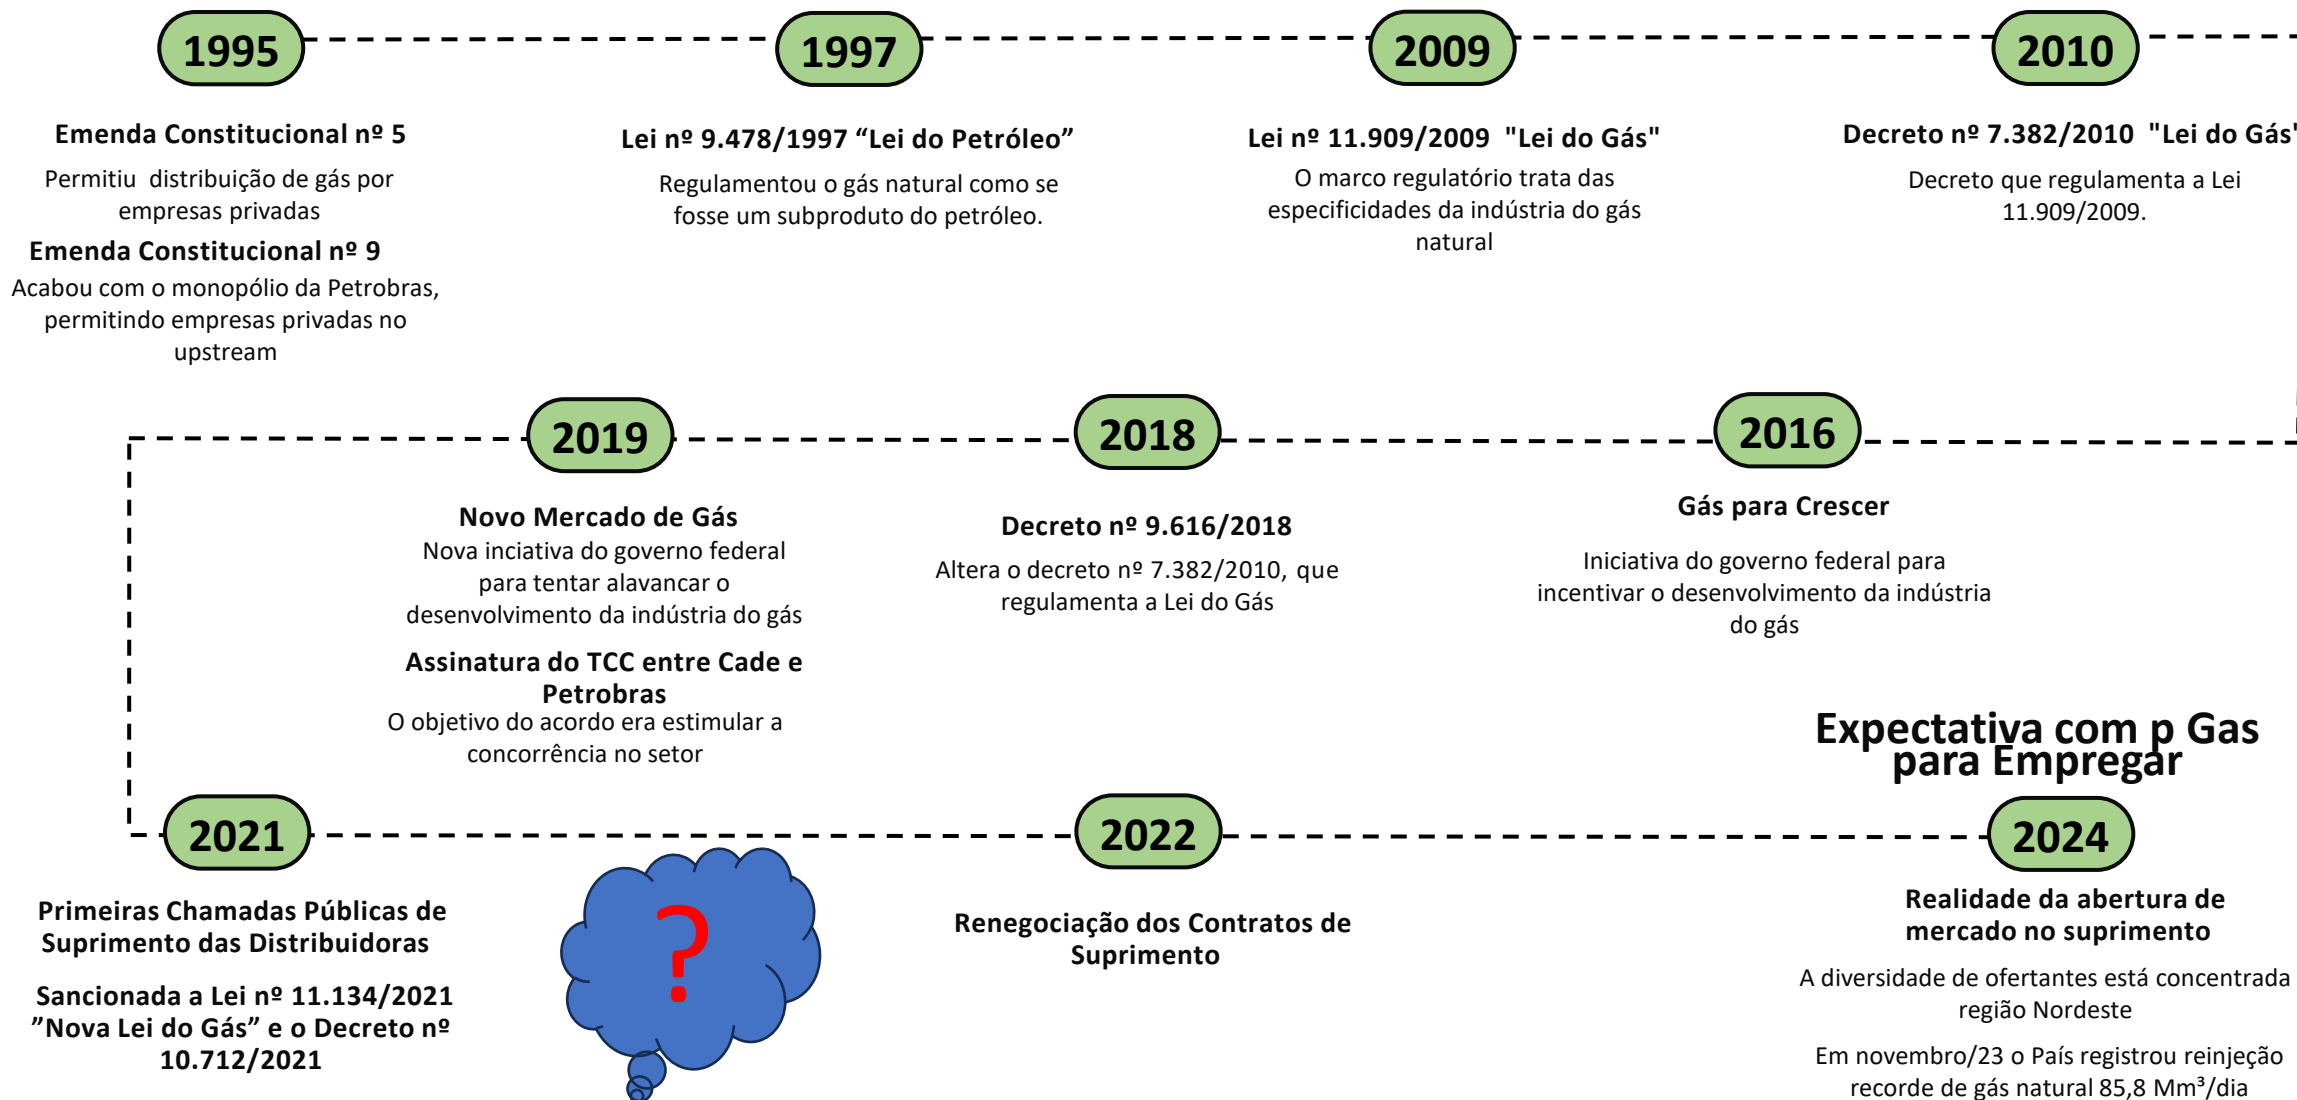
1995

Emenda Constitucional nº 5

Permitiu distribuição de gás por empresas privadas

Emenda Constitucional nº 9

Acabou com o monopólio da Petrobras, permitindo empresas privadas no upstream

1997

Lei nº 9.478/1997 “Lei do Petróleo”

Regulamentou o gás natural como se fosse um subproduto do petróleo.

2009

Lei nº 11.909/2009 "Lei do Gás"

O marco regulatório trata das especificidades da indústria do gás natural

2010

Decreto nº 7.382/2010 "Lei do Gás"

Decreto que regulamenta a Lei 11.909/2009.

2019

Novo Mercado de Gás

Nova inciativa do governo federal para tentar alavancar o desenvolvimento da indústria do gás

Assinatura do TCC entre Cade e Petrobras

O objetivo do acordo era estimular a concorrência no setor

2018

Decreto nº 9.616/2018

Altera o decreto nº 7.382/2010, que regulamenta a Lei do Gás

2016

Gás para Crescer

Iniciativa do governo federal para incentivar o desenvolvimento da indústria do gás

Expectativa com p Gas para Empregar

2021

Primeiras Chamadas Públicas de Suprimento das Distribuidoras

Sancionada a Lei nº 11.134/2021 ”Nova Lei do Gás” e o Decreto nº 10.712/2021

?

2022

Renegociação dos Contratos de Suprimento

2024

Realidade da abertura de mercado no suprimento

A diversidade de ofertantes está concentrada região Nordeste

Em novembro/23 o País registrou reinjeção recorde de gás natural 85,8 Mm³/dia